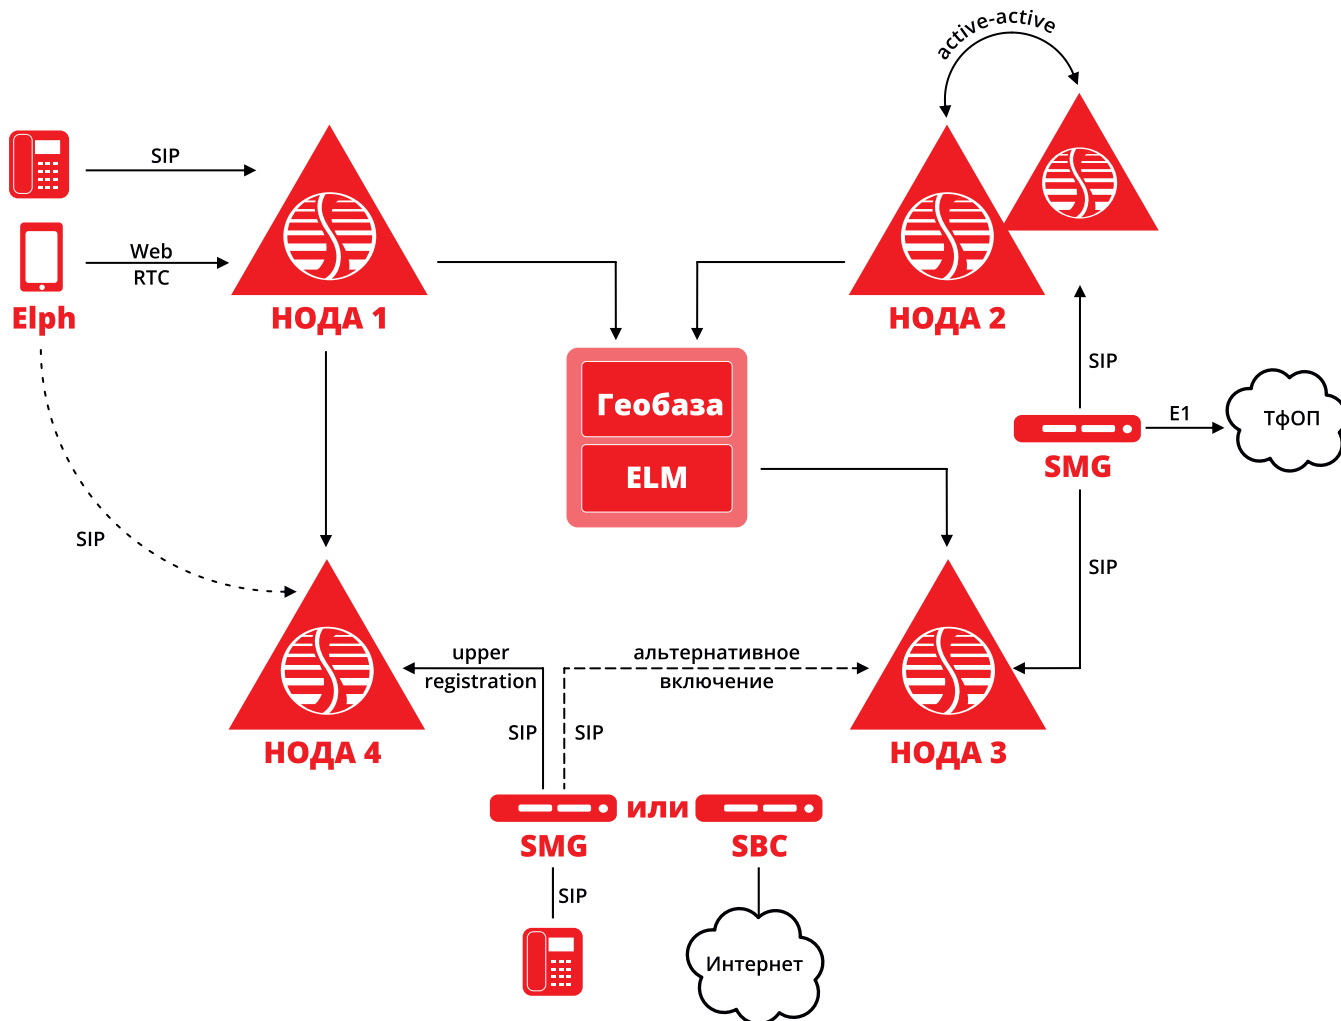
active-active

SIP

Web RTC

Elph

НОДА 1

НОДА 2

Геобаза

ELM

SIP

E1

ТфОП

SMG

SIP

SIP

SIP

НОДА 4

upper registration

альтернативное включение

НОДА 3

SIP

SIP

SMG

или

SBC

SIP

Интернет